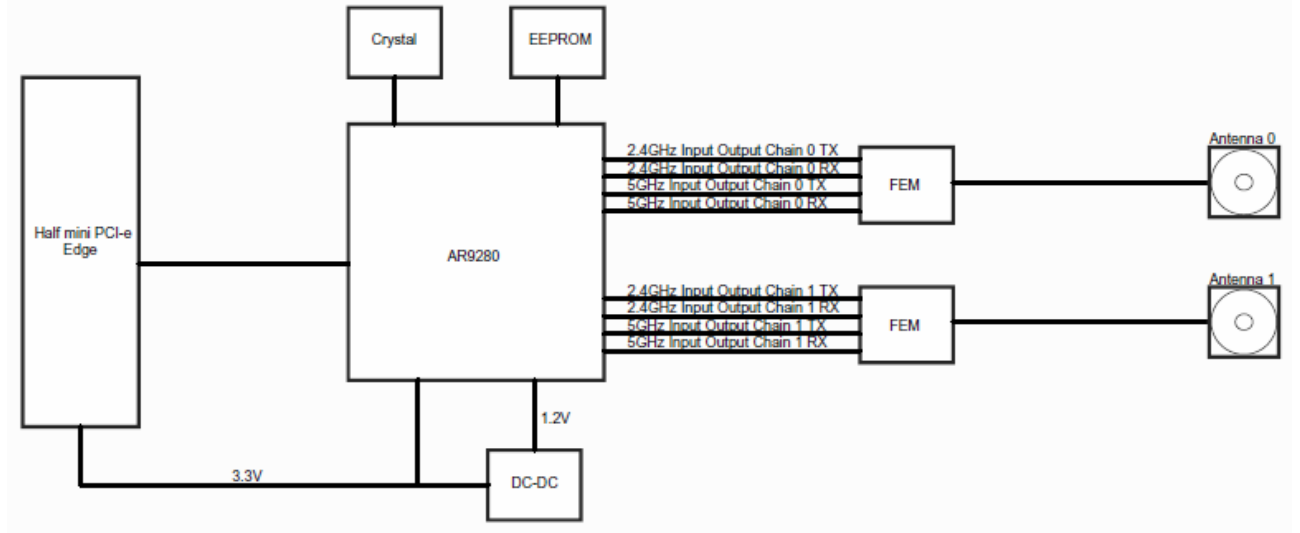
Crystal

EEPROM

Half mini PCI-e Edge

AR9280

2.4GHz Input Output Chain 0 TX
2.4GHz Input Output Chain 0 RX
5GHz Input Output Chain 0 TX
5GHz Input Output Chain 0 RX

FEM

Antenna 0

2.4GHz Input Output Chain 1 TX
2.4GHz Input Output Chain 1 RX
5GHz Input Output Chain 1 TX
5GHz Input Output Chain 1 RX

FEM

Antenna 1

1.2V

3.3V

DC-DC